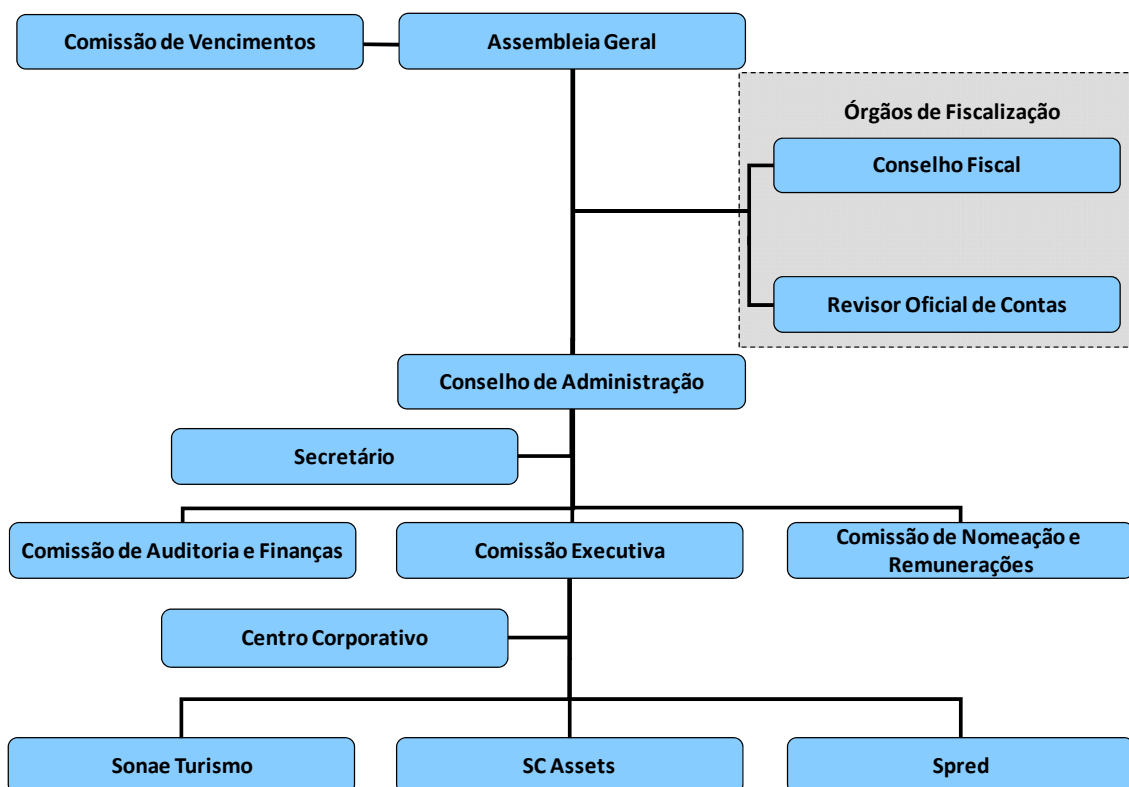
Comissão de Vencimentos

Assembleia Geral

Órgãos de Fiscalização

Conselho Fiscal

Revisor Oficial de Contas

Conselho de Administração

Secretário

Comissão de Auditoria e Finanças

Comissão Executiva

Comissão de Nomeação e Remunerações

Centro Corporativo

Sonae Turismo

SC Assets

Spred